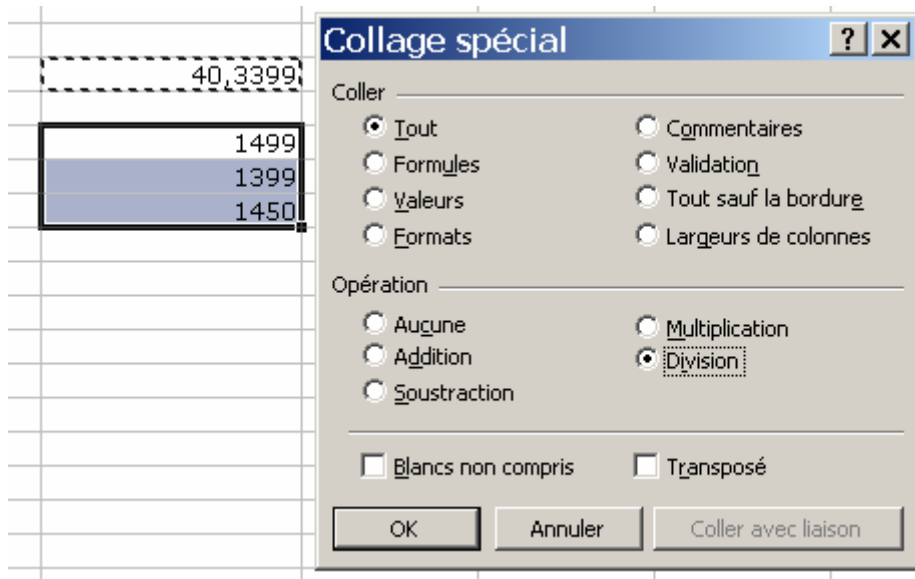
40,3399

1499
1399
1450

Collage spécial ? X

Coller
Tout
Formules
Valeurs
Formats
Commentaires
Validation
Tout sauf la bordure
Largeurs de colonnes

Opération
Aucune
Addition
Soustraction
Multiplication
Division

Blancs non compris
Transposé

OK Annuler Coller avec liaison